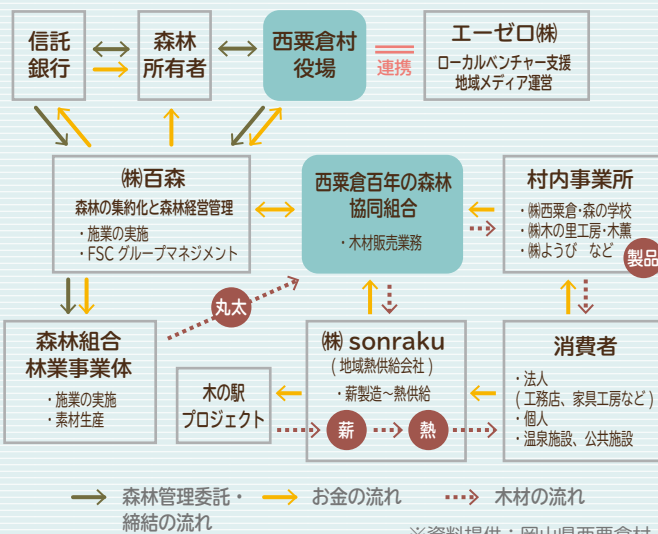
信託銀行

森林所有者

西粟倉村役場

連携

エーゼロ㈱
ローカルベンチャー支援
地域メディア運営

㈱百森
森林の集約化と森林経営管理
・施業の実施
・FSC グループマネジメント

西粟倉百年の森林協同組合
・木材販売業務

村内事業所
・㈱西粟倉・森の学校
・㈱木の里工房・木薫
・㈱ようび　など

製品

丸太

森林組合
林業事業体
・施業の実施
・素材生産

㈱ sonraku
( 地域熱供給会社 )
・薪製造～熱供給

消費者
・法人
( 工務店、家具工房など )
・個人
・温泉施設、公共施設

木の駅
プロジェクト

薪

熱

森林管理委託・締結の流れ
お金の流れ
木材の流れ

※資料提供：岡山県西粟倉村